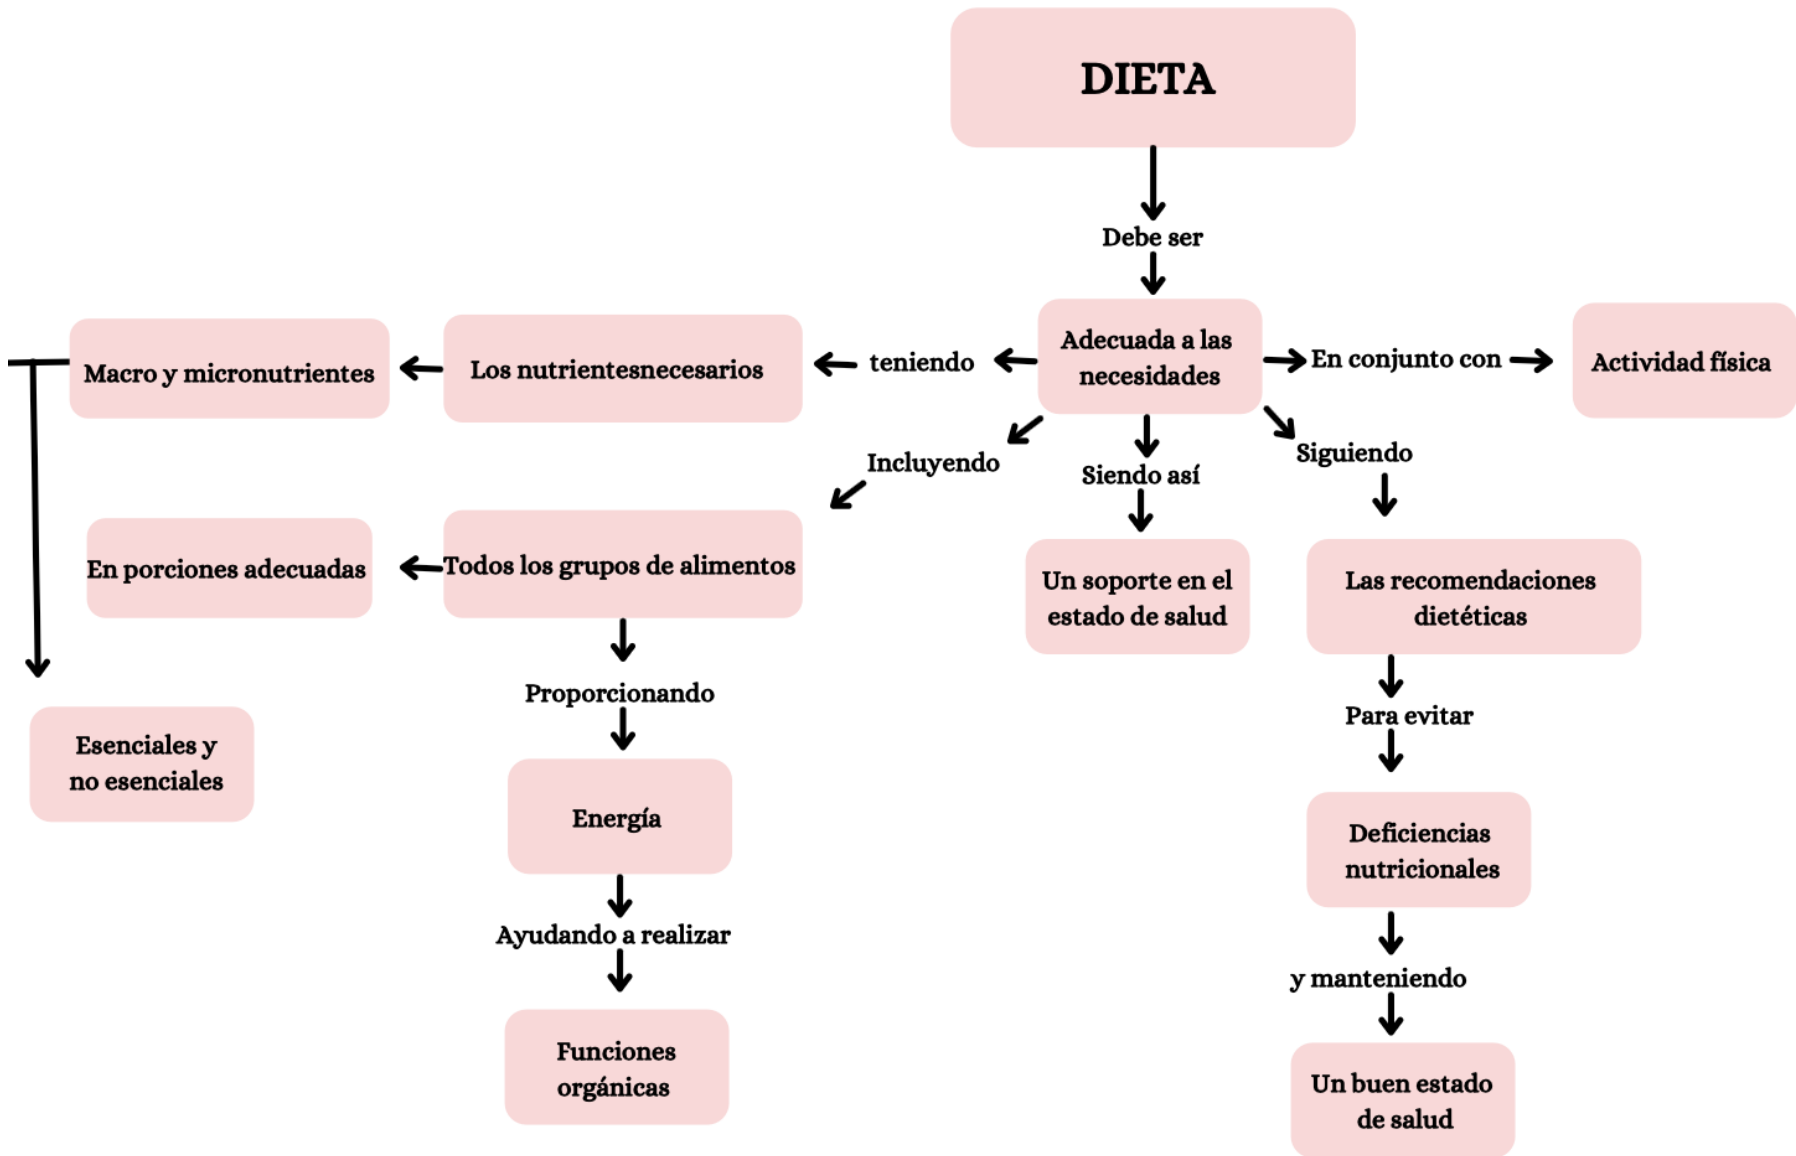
DIETA

Debe ser

Adecuada a las necesidades

teniendo

Los nutrientesnecesarios

Macro y micronutrientes

Esenciales y no esenciales

En conjunto con

Actividad física

Incluyendo

Todos los grupos de alimentos

En porciones adecuadas

Proporcionando

Energía

Ayudando a realizar

Funciones orgánicas

Siendo así

Un soporte en el estado de salud

Siguiendo

Las recomendaciones dietéticas

Para evitar

Deficiencias nutricionales

y manteniendo

Un buen estado de salud